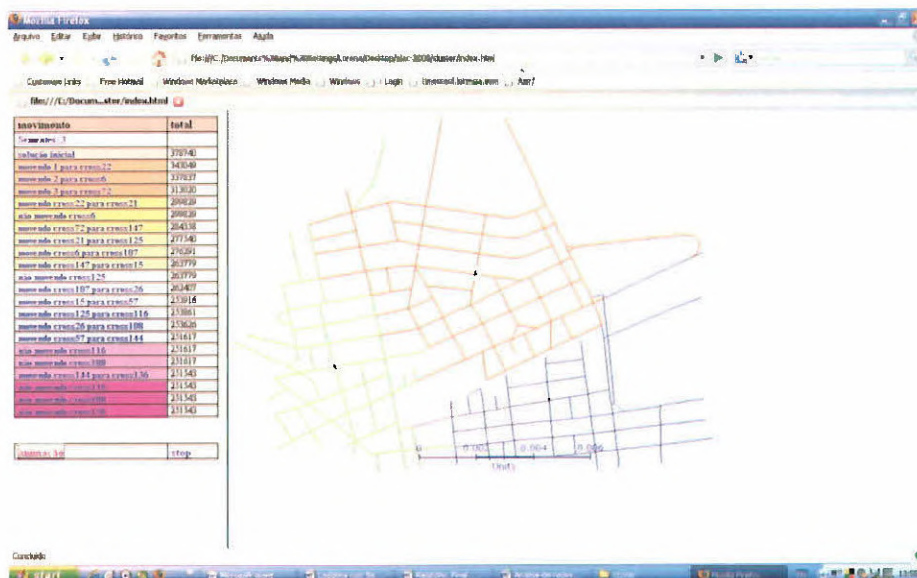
Mozilla Firefox

Arquivo Editar Exibir Histórico Favoritos Ferramentas Ajuda

file:///C:/Documents%20and%20Settings/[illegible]/Desktop/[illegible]/cluster/index.html

Customize Links Free Hotmail Windows Marketplace Windows Media Windows Login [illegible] Am!

file:///C:/Docum...ster/index.html

| movimento | total |
|---|---|
| Sementes: 3 | |
| solução inicial | 378740 |
| movendo 1 para cross22 | 343049 |
| movendo 2 para cross6 | 337037 |
| movendo 3 para cross72 | 313020 |
| movendo cross22 para cross21 | 299820 |
| não movendo cross6 | 299820 |
| movendo cross72 para cross147 | 284338 |
| movendo cross21 para cross125 | 277340 |
| movendo cross6 para cross107 | 276391 |
| movendo cross147 para cross15 | 263779 |
| não movendo cross125 | 263779 |
| movendo cross107 para cross26 | 262407 |
| movendo cross15 para cross57 | 253816 |
| movendo cross125 para cross116 | 253861 |
| movendo cross26 para cross108 | 253620 |
| movendo cross57 para cross144 | 251617 |
| não movendo cross116 | 251617 |
| não movendo cross108 | 251617 |
| movendo cross144 para cross136 | 251543 |
| não movendo cross116 | 251543 |
| não movendo cross108 | 251543 |
| não movendo cross136 | 251543 |

| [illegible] | stop |
|---|---|

0 0.002 0.004 0.006
Unit

Concluído

start